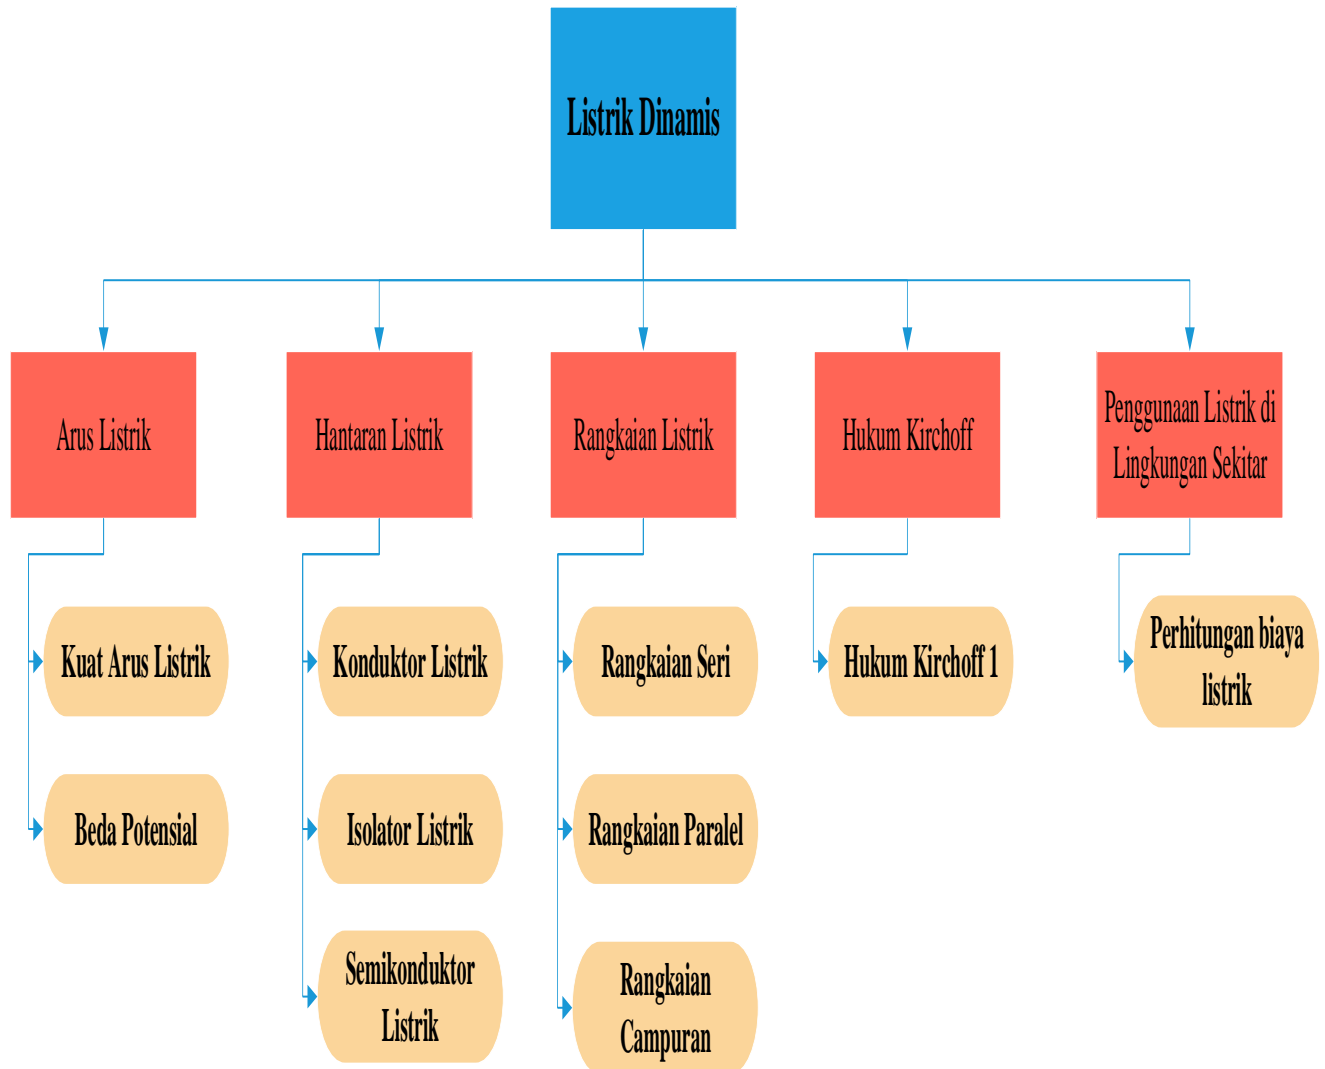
Listrik Dinamis

Arus Listrik

Kuat Arus Listrik

Beda Potensial

Hantaran Listrik

Konduktor Listrik

Isolator Listrik

Semikonduktor Listrik

Rangkaian Listrik

Rangkaian Seri

Rangkaian Paralel

Rangkaian Campuran

Hukum Kirchoff

Hukum Kirchoff 1

Penggunaan Listrik di Lingkungan Sekitar

Perhitungan biaya listrik